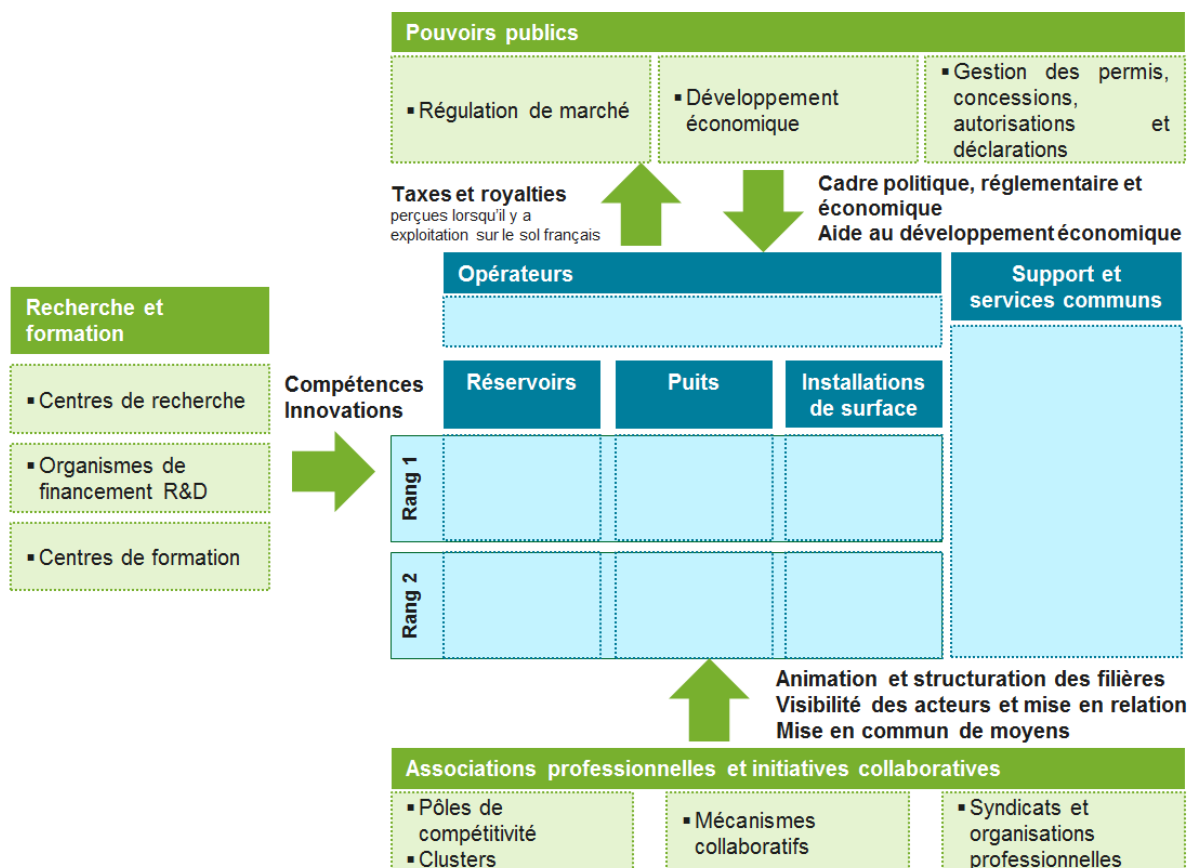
Pouvoirs publics

▪ Régulation de marché

▪ Développement économique

▪ Gestion des permis, concessions, autorisations et déclarations

Taxes et royalties
perçues lorsqu'il y a exploitation sur le sol français

Cadre politique, réglementaire et économique
Aide au développement économique

Recherche et formation

▪ Centres de recherche

▪ Organismes de financement R&D

▪ Centres de formation

Compétences
Innovations

Opérateurs

Support et services communs

Réservoirs

Puits

Installations de surface

Rang 1

Rang 2

Animation et structuration des filières
Visibilité des acteurs et mise en relation
Mise en commun de moyens

Associations professionnelles et initiatives collaboratives

▪ Pôles de compétitivité
▪ Clusters

▪ Mécanismes collaboratifs

▪ Syndicats et organisations professionnelles